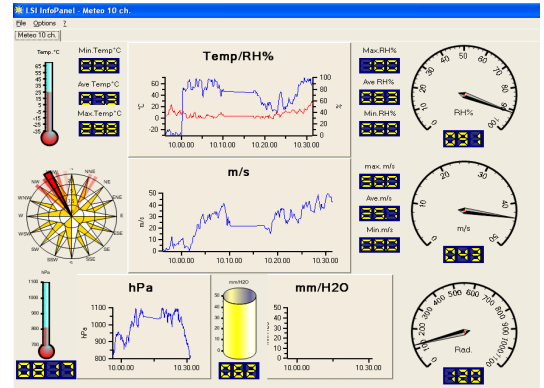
LSI InfoPanel - Meteo 10 ch.

File Options ?

Meteo 10 ch.

Temp. °C

65
55
45
35
25
15
5
-5
-15
-25
-35

Min.Temp°C

000

Ave.Temp°C

273

Max.Temp°C

298

Temp/RH%

60
40
20
0
-20

100
80
60
40
20
0

°C

%

10.00.00
10.10.00
10.20.00
10.30.00

Max.RH%

100

Ave.RH%

063

Min.RH%

000

RH%

091

N
NNE
NE
ENE
E
ESE
SE
SSE
S
SSW
SW
WSW
W
WNW
NW
NNW

m/s

50
40
30
20
10
0

m/s

10.00.00
10.10.00
10.20.00
10.30.00

max. m/s

500

Ave.m/s

257

Min.m/s

000

m/s

043

hPa

1100
1000
900
800
700

0817

hPa

1100
1000
900
800

hPa

10.00.00
10.30.00

mm/H2O

062

mm/H2O

Rad.

120